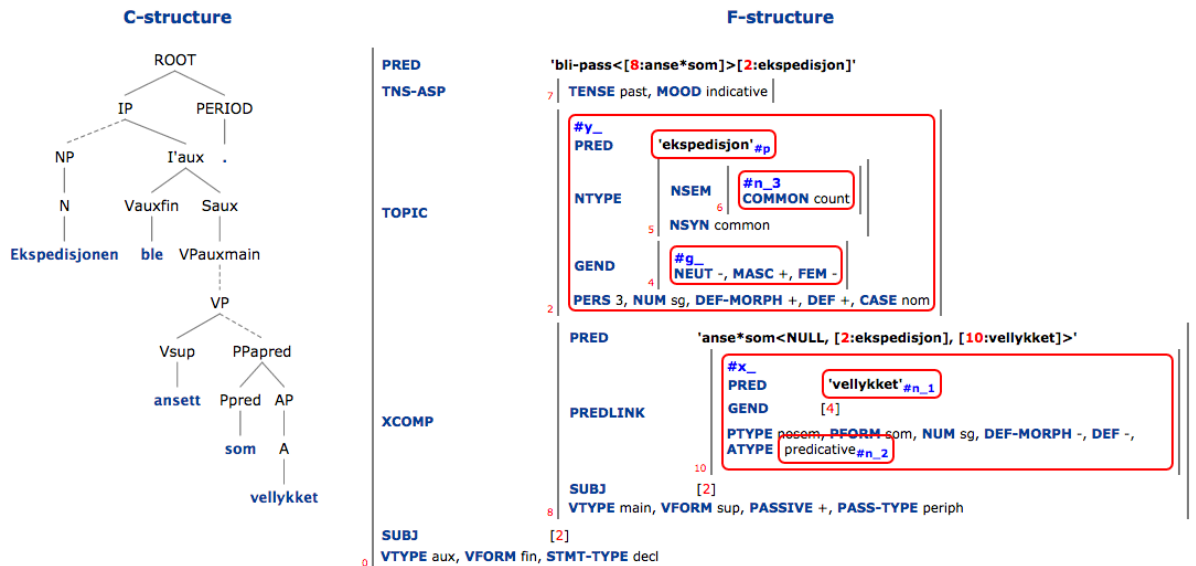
C-structure

ROOT
IP PERIOD
NP I'aux .
N Vauxfin Saux
Ekspedisjonen ble VPauxmain
VP
Vsup PPapred
ansett Ppred AP
som A
vellykket

F-structure

PRED 'bli-pass<[8:anse*som]>[2:ekspedisjon]'
TNS-ASP 7 TENSE past, MOOD indicative
TOPIC
#y_
PRED 'ekspedisjon'$_{\#p}$
NTYPE NSEM #n_3 COMMON count 6
NSYN common 5
GEND #g_ NEUT -, MASC +, FEM - 4
PERS 3, NUM sg, DEF-MORPH +, DEF +, CASE nom 2
XCOMP
PRED 'anse*som<NULL, [2:ekspedisjon], [10:vellykket]>'
PREDLINK
#x_
PRED 'vellykket'$_{\#n\_1}$
GEND [4]
PTYPE nosem, PFORM som, NUM sg, DEF-MORPH -, DEF -,
ATYPE predicative$_{\#n\_2}$ 10
SUBJ [2]
8 VTYPE main, VFORM sup, PASSIVE +, PASS-TYPE periph
SUBJ [2]
0 VTYPE aux, VFORM fin, STMT-TYPE decl